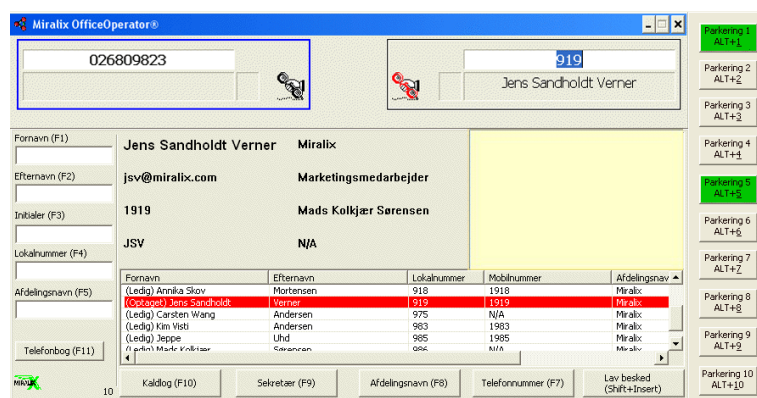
Miralix OfficeOperator®

026809823

919

Jens Sandholdt Verner

Fornavn (F1)

Efternavn (F2)

Initialer (F3)

Lokalnummer (F4)

Afdelingsnavn (F5)

Telefonbog (F11)

Jens Sandholdt Verner
Miralix

jsv@miralix.com
Marketingsmedarbejder

1919
Mads Kolkjær Sørensen

JSV
N/A

| Fornavn | Efternavn | Lokalnummer | Mobilnummer | Afdelingsnav |
|---|---|---|---|---|
| (Ledig) Annika Skov | Mortensen | 918 | 1918 | Miralix |
| (Optaget) Jens Sandholdt | Verner | 919 | 1919 | Miralix |
| (Ledig) Carsten Wang | Andersen | 975 | N/A | Miralix |
| (Ledig) Kim Visti | Andersen | 983 | 1983 | Miralix |
| (Ledig) Jeppe | Uhd | 985 | 1985 | Miralix |
| (Ledig) Mads Kolkjær | Sørensen | 986 | N/A | Miralix |

MIRALIX
10

Kaldlog (F10)
Sekretær (F9)
Afdelingsnavn (F8)
Telefonnummer (F7)
Lav besked (Shift+Insert)

Parkering 1 ALT+1
Parkering 2 ALT+2
Parkering 3 ALT+3
Parkering 4 ALT+4
Parkering 5 ALT+5
Parkering 6 ALT+6
Parkering 7 ALT+7
Parkering 8 ALT+8
Parkering 9 ALT+9
Parkering 10 ALT+10